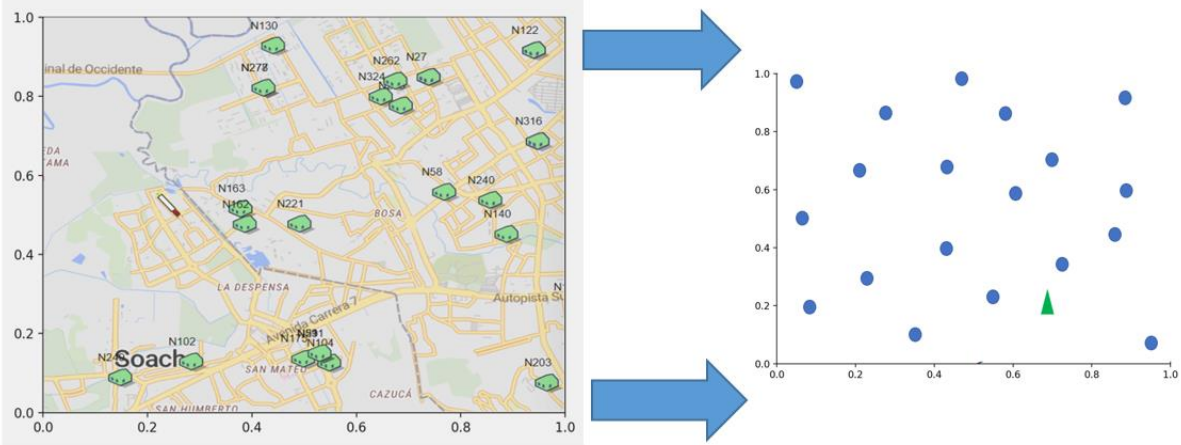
1.0
0.8
0.6
0.4
0.2
0.0
0.0 0.2 0.4 0.6 0.8 1.0

N130
N122
N278
N262
N27
N324
N316
N58
N240
N163
N162
N221
N140
N102
N175
N93
N91
N104
N203
N2
N

inal de Occidente
EDA
AMA
BOSA
LA DESPENSA
Autopista Su
Avenida Carrera 7
Soach
SAN MATEO
CAZUCÁ
SAN HUMBERTO

1.0
0.8
0.6
0.4
0.2
0.0
0.0 0.2 0.4 0.6 0.8 1.0